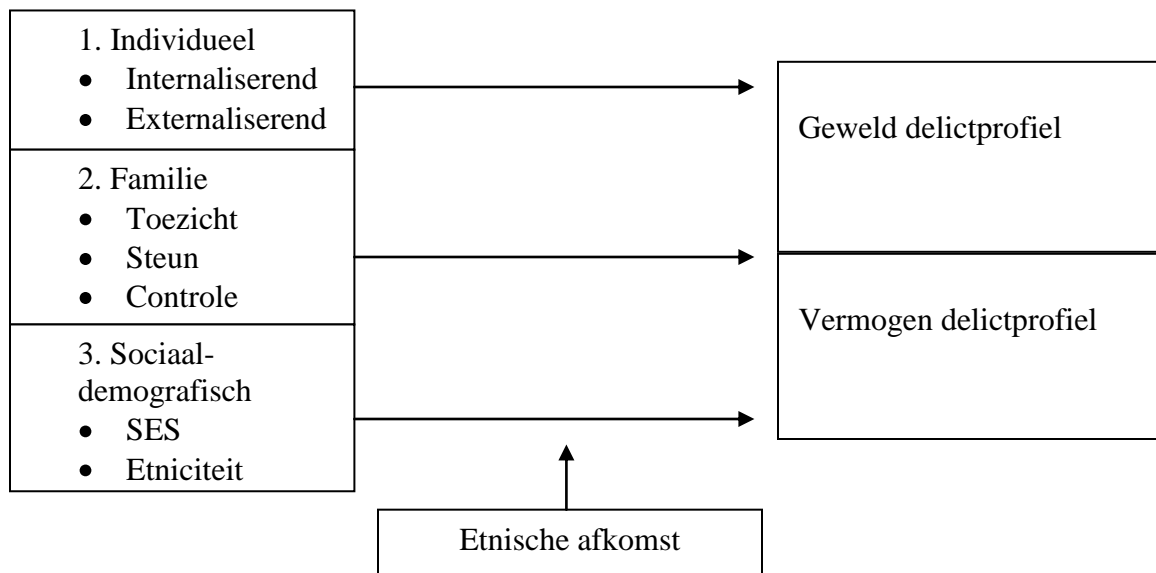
1. Individueel
- Internaliserend
- Externaliserend

2. Familie
- Toezicht
- Steun
- Controle

3. Sociaal-demografisch
- SES
- Etniciteit

Geweld delictprofiel

Vermogen delictprofiel

Etnische afkomst